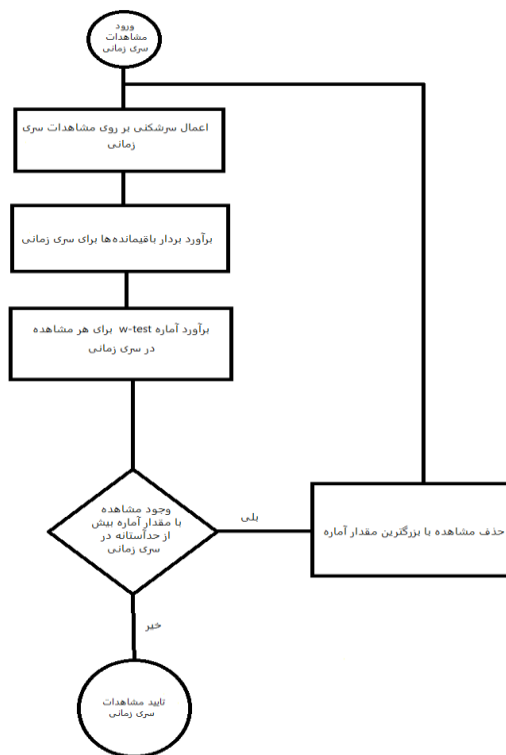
ورود مشاهدات سری زمانی

اعمال سرشکنی بر روی مشاهدات سری زمانی

برآورد بردار باقیمانده‌ها برای سری زمانی

برآورد آماره w-test برای هر مشاهده در سری زمانی

وجود مشاهده با مقدار آماره بیش از حدآستانه در سری زمانی

بلی

حذف مشاهده با بزرگترین مقدار آماره

خیر

تایید مشاهدات سری زمانی